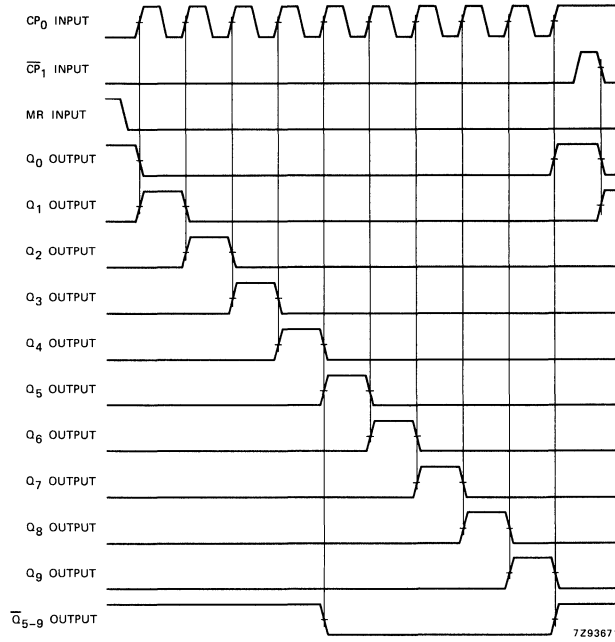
$CP_0$ INPUT

$\overline{CP}_1$ INPUT

MR INPUT

$Q_0$ OUTPUT

$Q_1$ OUTPUT

$Q_2$ OUTPUT

$Q_3$ OUTPUT

$Q_4$ OUTPUT

$Q_5$ OUTPUT

$Q_6$ OUTPUT

$Q_7$ OUTPUT

$Q_8$ OUTPUT

$Q_9$ OUTPUT

$\overline{Q}_{5-9}$ OUTPUT

7Z9367